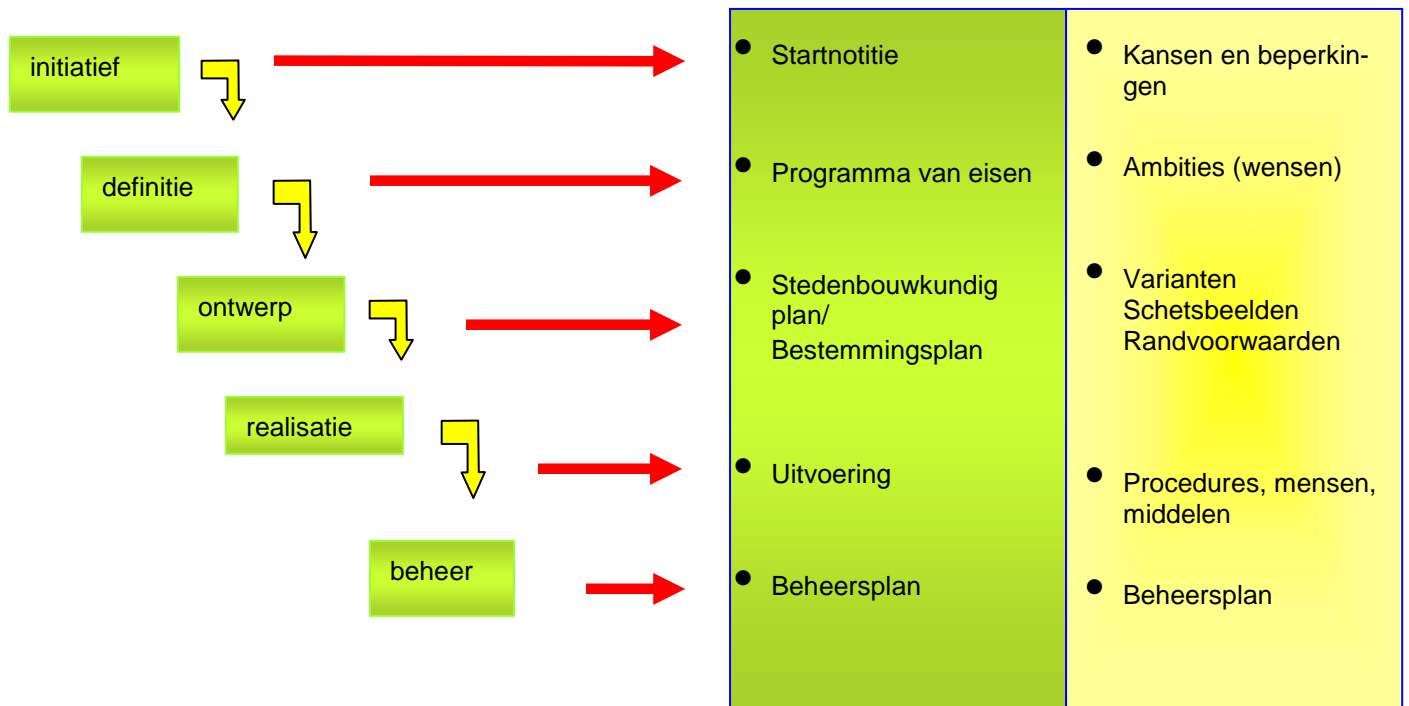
initiatief

definitie

ontwerp

realisatie

beheer

- Startnotitie
- Programma van eisen
- Stedenbouwkundig plan/ Bestemmingsplan
- Uitvoering
- Beheersplan

- Kansen en beperkingen
- Ambities (wensen)
- Varianten Schetsbeelden Randvoorwaarden
- Procedures, mensen, middelen
- Beheersplan